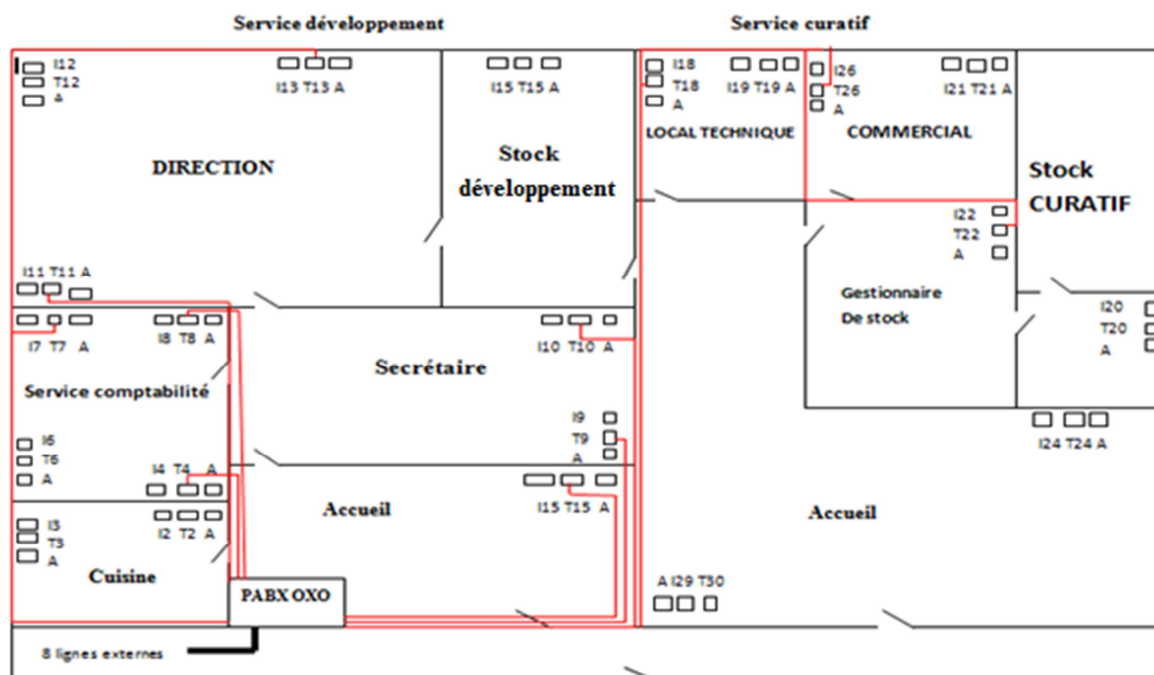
Service développement

Service curatif

I12
T12
A

I13 T13 A

I15 T15 A

I18
T18
A

I19 T19 A

I26
T26
A

I21 T21 A

LOCAL TECHNIQUE

COMMERCIAL

DIRECTION

Stock développement

Stock CURATIF

I22
T22
A

I11 T11 A

Gestionnaire De stock

I20
T20
A

I7 T7 A

I8 T8 A

I10 T10 A

Secrétaire

Service comptabilité

I6
T6
A

I9
T9
A

I24 T24 A

I4 T4 A

I3
T3
A

I2 T2 A

Accueil

I15 T15 A

Accueil

Cuisine

PABX OXO

A I29 T30

8 lignes externes